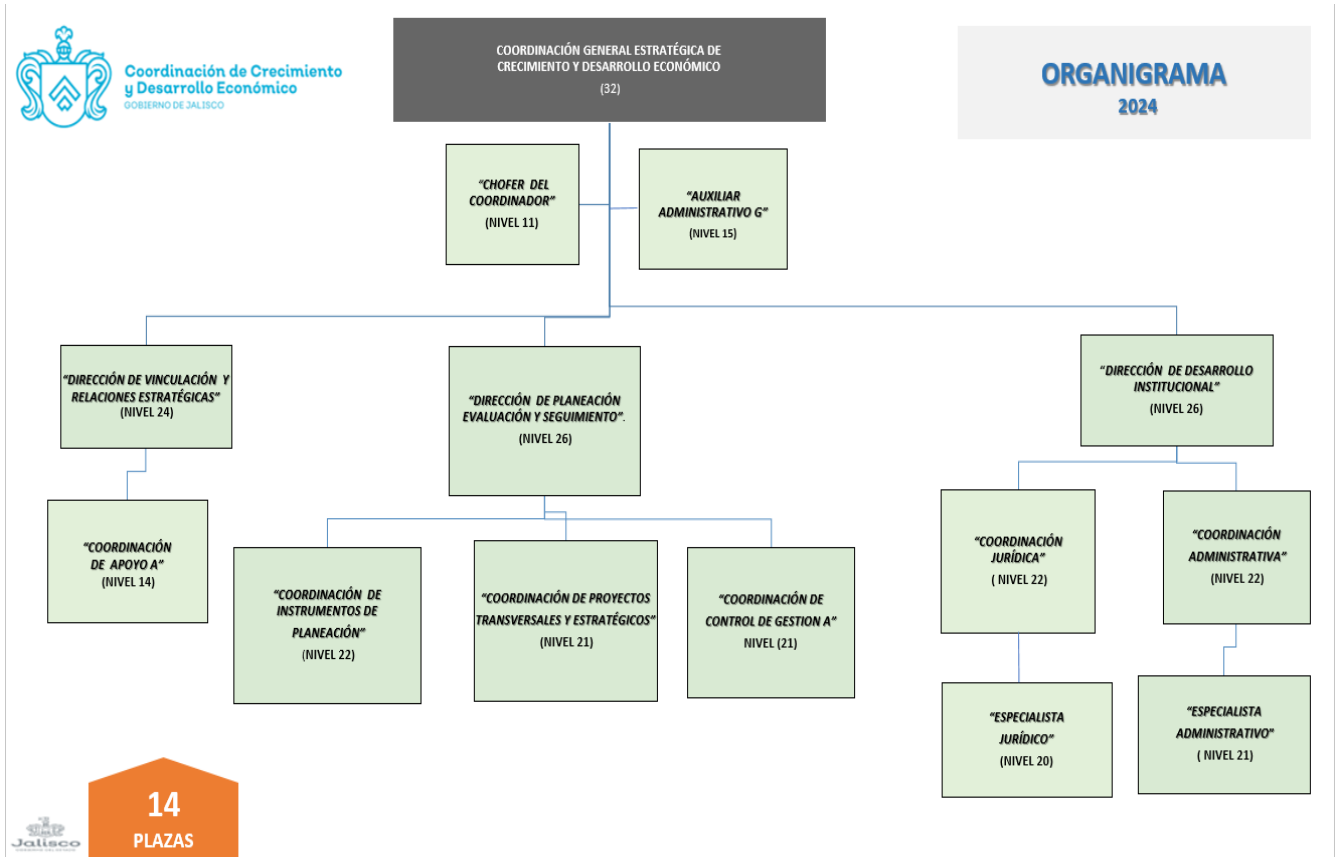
Coordinación de Crecimiento y Desarrollo Económico
GOBIERNO DE JALISCO

COORDINACIÓN GENERAL ESTRATÉGICA DE CRECIMIENTO Y DESARROLLO ECONÓMICO
(32)

ORGANIGRAMA
2024

"CHOFER DEL COORDINADOR"
(NIVEL 11)

"AUXILIAR ADMINISTRATIVO G"
(NIVEL 15)

"DIRECCIÓN DE VINCULACIÓN Y RELACIONES ESTRATÉGICAS"
(NIVEL 24)

"DIRECCIÓN DE PLANEACIÓN EVALUACIÓN Y SEGUIMIENTO".
(NIVEL 26)

"DIRECCIÓN DE DESARROLLO INSTITUCIONAL"
(NIVEL 26)

"COORDINACIÓN DE APOYO A"
(NIVEL 14)

"COORDINACIÓN DE INSTRUMENTOS DE PLANEACIÓN"
(NIVEL 22)

"COORDINACIÓN DE PROYECTOS TRANSVERSALES Y ESTRATÉGICOS"
(NIVEL 21)

"COORDINACIÓN DE CONTROL DE GESTION A"
NIVEL (21)

"COORDINACIÓN JURÍDICA"
( NIVEL 22)

"COORDINACIÓN ADMINISTRATIVA"
(NIVEL 22)

"ESPECIALISTA JURÍDICO"
(NIVEL 20)

"ESPECIALISTA ADMINISTRATIVO"
( NIVEL 21)

14
PLAZAS

Jalisco